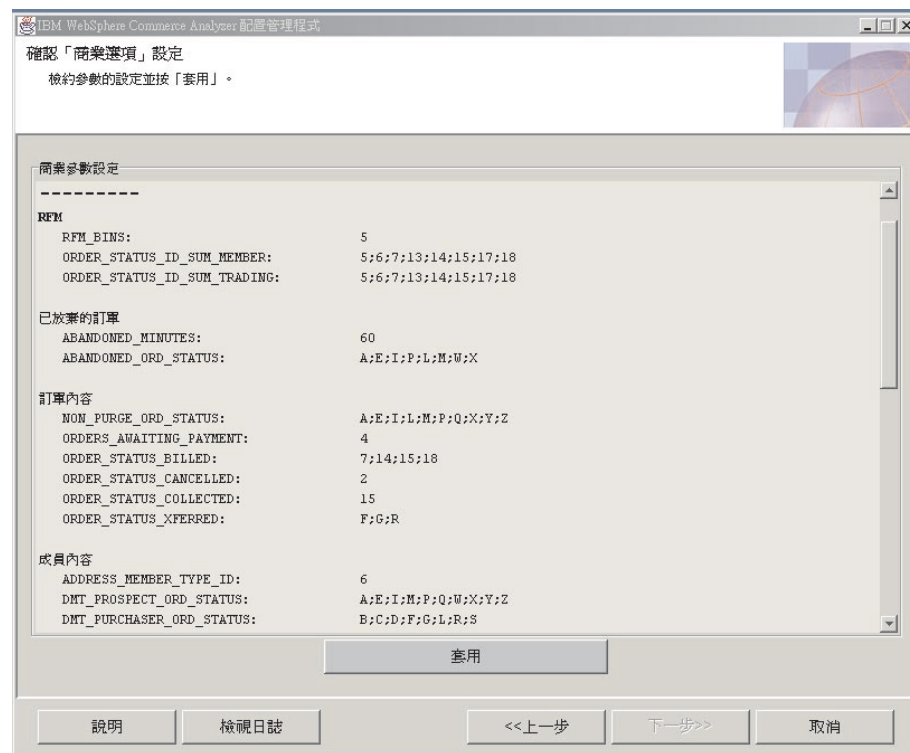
IBM WebSphere Commerce Analyzer 配置管理程式

確認「商業選項」設定

檢約參數的設定並按「套用」。

商業參數設定

----------

RFM

RFM_BINS: 5

ORDER_STATUS_ID_SUM_MEMBER: 5;6;7;13;14;15;17;18

ORDER_STATUS_ID_SUM_TRADING: 5;6;7;13;14;15;17;18

已放棄的訂單

ABANDONED_MINUTES: 60

ABANDONED_ORD_STATUS: A;E;I;P;L;M;W;X

訂單內容

NON_PURGE_ORD_STATUS: A;E;I;L;M;P;Q;X;Y;Z

ORDERS_AWAITING_PAYMENT: 4

ORDER_STATUS_BILLED: 7;14;15;18

ORDER_STATUS_CANCELLED: 2

ORDER_STATUS_COLLECTED: 15

ORDER_STATUS_XFERRED: F;G;R

成員內容

ADDRESS_MEMBER_TYPE_ID: 6

DMT_PROSPECT_ORD_STATUS: A;E;I;M;P;Q;W;X;Y;Z

DMT_PURCHASER_ORD_STATUS: B;C;D;F;G;L;R;S

套用

說明 檢視日誌 <<上一步 下一步>> 取消